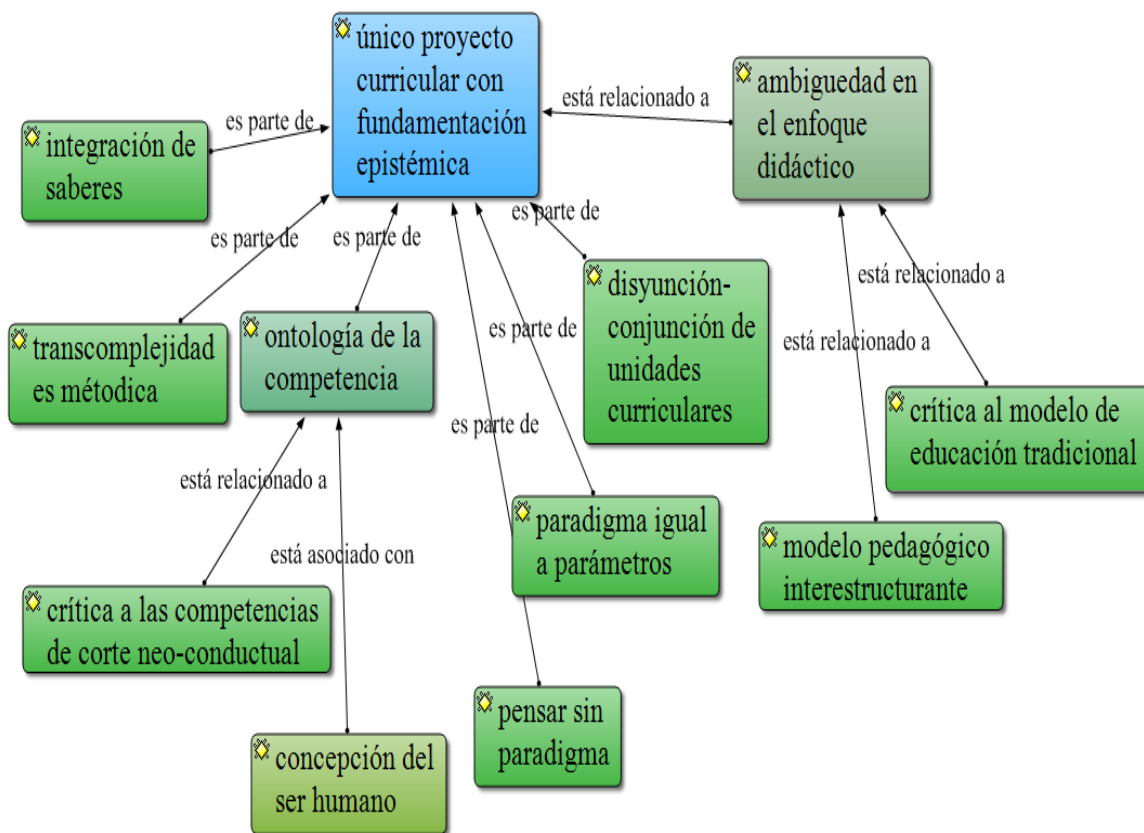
único proyecto curricular con fundamentación epistémica

está relacionado a

ambiguedad en el enfoque didáctico

es parte de

integración de saberes

es parte de

es parte de

es parte de

transcomplejidad es métodica

ontología de la competencia

disyunción-conjunción de unidades curriculares

es parte de

está relacionado a

está relacionado a

es parte de

crítica al modelo de educación tradicional

está relacionado a

está asociado con

paradigma igual a parámetros

modelo pedagógico interestructurante

crítica a las competencias de corte neo-conductual

pensar sin paradigma

concepción del ser humano